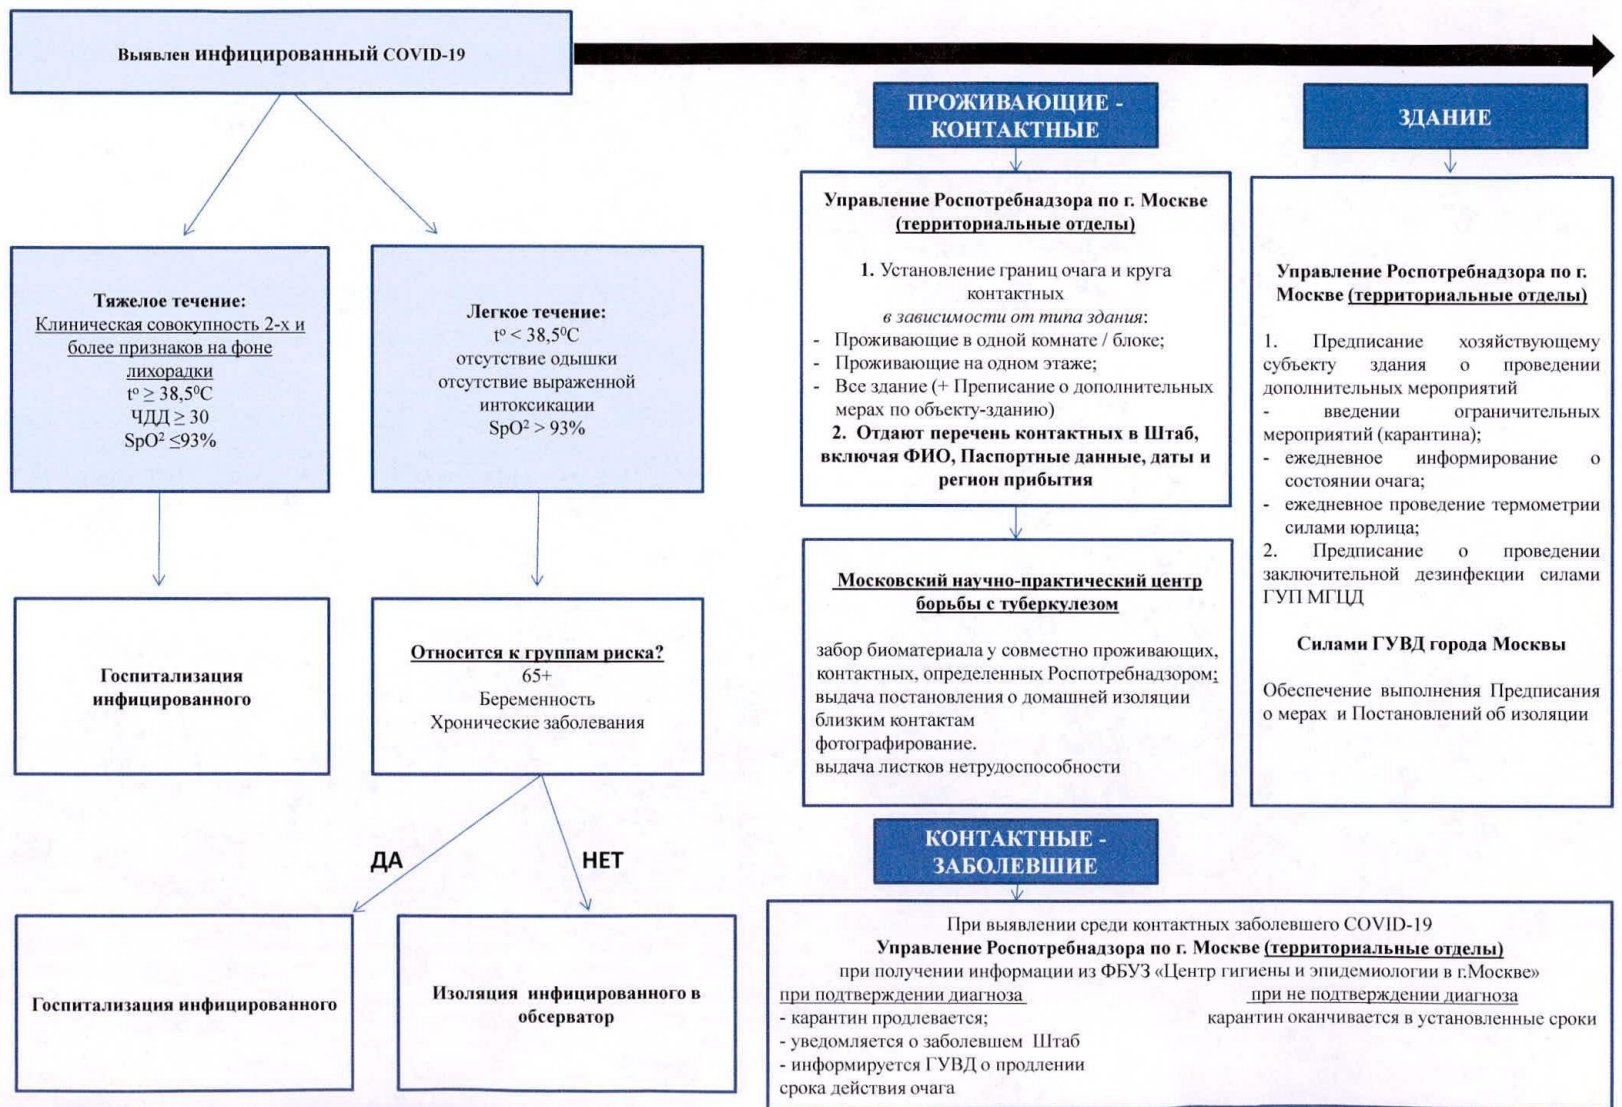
Выявлен инфицированный COVID-19

Тяжелое течение:
Клиническая совокупность 2-х и более признаков на фоне лихорадки
$t^o \geq 38,5^0C$
ЧДД $\geq 30$
$SpO^2 \leq 93\%$

Легкое течение:
$t^o < 38,5^0C$
отсутствие одышки
отсутствие выраженной интоксикации
$SpO^2 > 93\%$

Госпитализация инфицированного

Относится к группам риска?
65+
Беременность
Хронические заболевания

ДА

НЕТ

Госпитализация инфицированного

Изоляция инфицированного в обсерватор

ПРОЖИВАЮЩИЕ - КОНТАКТНЫЕ

Управление Роспотребнадзора по г. Москве (территориальные отделы)

1. Установление границ очага и круга контактных
в зависимости от типа здания:
- Проживающие в одной комнате / блоке;
- Проживающие на одном этаже;
- Все здание (+ Преписание о дополнительных мерах по объекту-зданию)
2. Отдают перечень контактных в Штаб, включая ФИО, Паспортные данные, даты и регион прибытия

Московский научно-практический центр борьбы с туберкулезом

забор биоматериала у совместно проживающих, контактных, определенных Роспотребнадзором;
выдача постановления о домашней изоляции близким контактам
фотографирование.
выдача листков нетрудоспособности

ЗДАНИЕ

Управление Роспотребнадзора по г. Москве (территориальные отделы)

1. Предписание хозяйствующему субъекту здания о проведении дополнительных мероприятий
- введении ограничительных мероприятий (карантина);
- ежедневное информирование о состоянии очага;
- ежедневное проведение термометрии силами юрлица;
2. Предписание о проведении заключительной дезинфекции силами ГУП МГЦД

Силами ГУВД города Москвы

Обеспечение выполнения Предписания о мерах и Постановлений об изоляции

КОНТАКТНЫЕ - ЗАБОЛЕВШИЕ

При выявлении среди контактных заболевшего COVID-19
Управление Роспотребнадзора по г. Москве (территориальные отделы)
при получении информации из ФБУЗ «Центр гигиены и эпидемиологии в г.Москве»
при подтверждении диагноза
- карантин продлевается;
- уведомляется о заболевшем Штаб
- информируется ГУВД о продлении срока действия очага

при не подтверждении диагноза
карантин оканчивается в установленные сроки